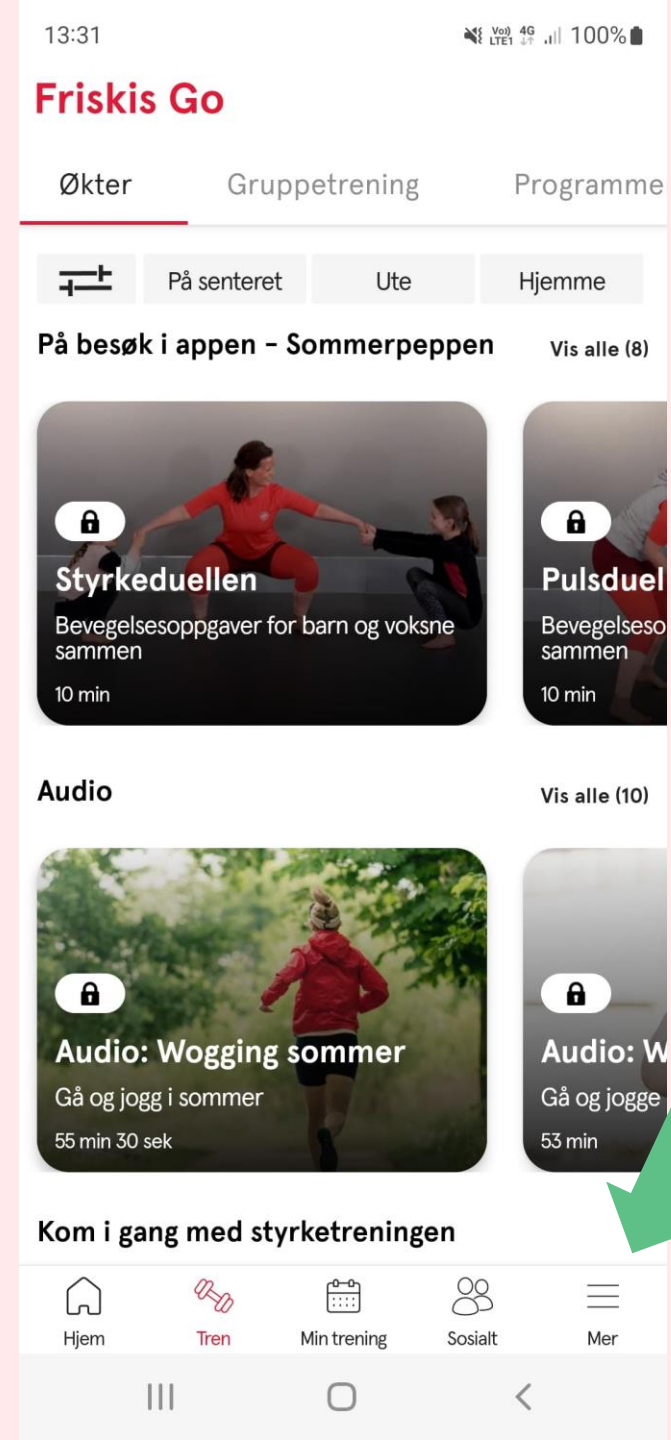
13:31

Vo) LTE1 4G 100%

Friskis Go

Økter Gruppetrening Programme

På senteret Ute Hjemme

På besøk i appen - Sommerpeppen Vis alle (8)

Styrkeduellen
Bevegelsesoppgaver for barn og voksne sammen
10 min

Pulsduel
Bevegelseso
sammen
10 min

Audio Vis alle (10)

Audio: Wogging sommer
Gå og jogg i sommer
55 min 30 sek

Audio: W
Gå og jogge
53 min

Kom i gang med styrketreningen

Hjem Tren Min trening Sosialt Mer